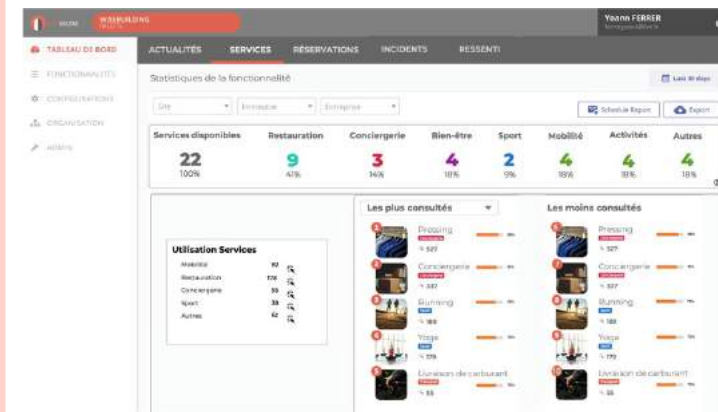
WEBUILDING

Yoann FERRER

TABLEAU DE BORD
FONCTIONNALITÉS
CONFIGURATIONS
ORGANISATION
ADMIN

ACTUALITÉS SERVICES RÉSERVATIONS INCIDENTS RESSENTI

Statistiques de la fonctionnalité

Last 30 days

Site Immeuble Entreprise

Schedule Report Export

| Services disponibles | Restauration | Conciergerie | Bien-être | Sport | Mobilité | Activités | Autres |
|---|---|---|---|---|---|---|---|
| 22 | 9 | 3 | 4 | 2 | 4 | 4 | 4 |
| 100% | 41% | 14% | 18% | 9% | 18% | 18% | 18% |

Utilisation Services

| | |
|---|---|
| Mobilité | 92 |
| Restauration | 170 |
| Conciergerie | 56 |
| Sport | 38 |
| Autres | 62 |

Les plus consultés

1 Pressing 327
2 Conciergerie 327
3 Running 188
4 Yoga 179
5 Livraison de carburant 55

Les moins consultés

6 Pressing 327
7 Conciergerie 327
8 Running 188
9 Yoga 179
10 Livraison de carburant 55